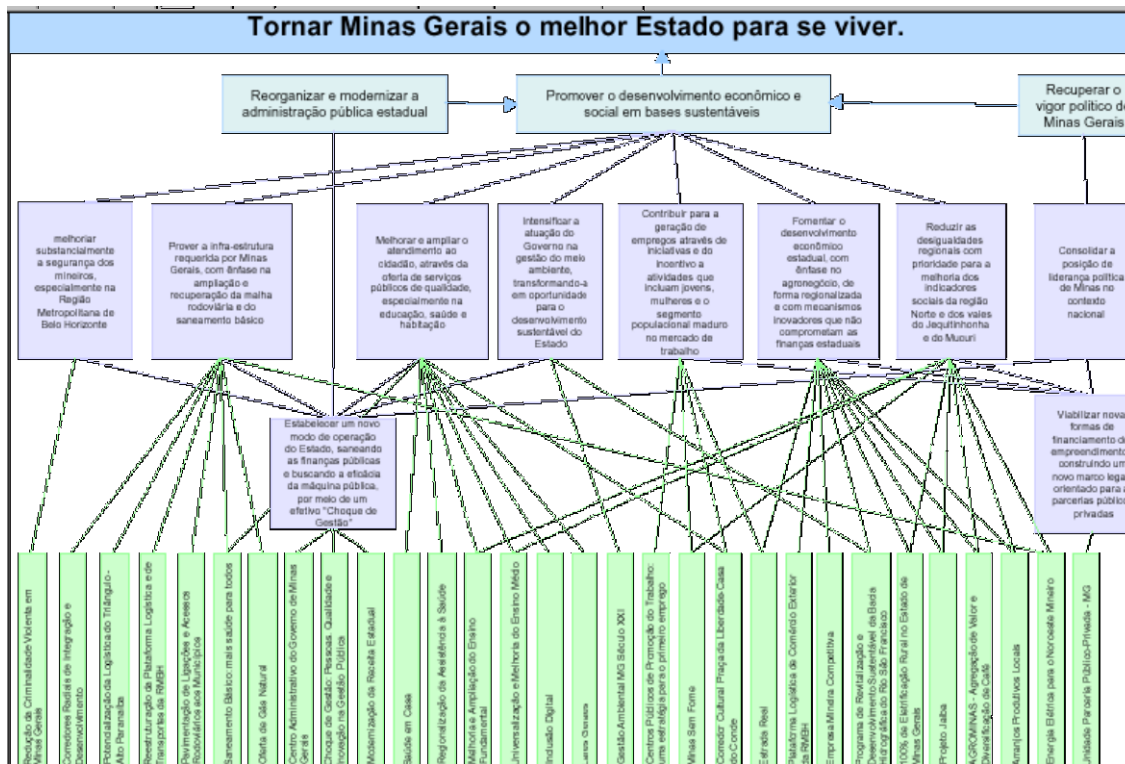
Tornar Minas Gerais o melhor Estado para se viver.

Reorganizar e modernizar a administração pública estadual

Promover o desenvolvimento econômico e social em bases sustentáveis

Recuperar o vigor político de Minas Gerais

melhoriar substancialmente a segurança dos mineiros, especialmente na Região Metropolitana de Belo Horizonte

Prover a infra-estrutura requerida por Minas Gerais, com ênfase na ampliação e recuperação da malha rodoviária e do saneamento básico

Melhorar e ampliar o atendimento ao cidadão, através da oferta de serviços públicos de qualidade, especialmente na educação, saúde e habitação

Intensificar a atuação do Governo na gestão do meio ambiente, transformando-a em oportunidade para o desenvolvimento sustentável do Estado

Contribuir para a geração de empregos através de iniciativas e do incentivo a atividades que incluam jovens, mulheres e o segmento populacional maduro no mercado de trabalho

Fomentar o desenvolvimento econômico estadual, com ênfase no agronegócio, de forma regionalizada e com mecanismos inovadores que não comprometam as finanças estaduais

Reduzir as desigualdades regionais com prioridade para a melhoria dos indicadores sociais da região Norte e dos vales do Jequitinhonha e do Mucuri

Consolidar a posição de liderança política de Minas no contexto nacional

Estabelecer um novo modo de operação do Estado, saneando as finanças públicas e buscando a eficácia da máquina pública, por meio de um efetivo "Choque de Gestão"

Viabilizar novas formas de financiamento de empreendimentos construindo um novo marco legal orientado para as parcerias público-privadas

Redução da Criminalidade Violenta em Minas Gerais

Corredores Radiais de Integração e Desenvolvimento

Potencialização da Logística do Triângulo-Alto Paranaíba

Reestruturação da Plataforma Logística e de Transportes da RMBH

Pavimentação de Ligações e Acessos Rodoviários aos Municípios

Saneamento Básico: mais saúde para todos

Oferta de Gás Natural

Centro Administrativo do Governo de Minas Gerais

Choque de Gestão: Pessoas, Qualidade e Inovação na Gestão Pública

Modernização da Receita Estadual

Saúde em Casa

Regionalização da Assistência à Saúde

Melhoria e Ampliação do Ensino Fundamental

Universalização e Melhoria do Ensino Médio

Inclusão Digital

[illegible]

Gestão Ambiental MG Século XXI

Centros Públicos de Promoção do Trabalho: uma estratégia para o primeiro emprego

Minas Sem Fome

Corredor Cultural Praça da Liberdade-Casa do Conde

Estrada Real

Plataforma Logística de Comércio Exterior da RMBH

Empresa Mineira Competitiva

Programa de Revitalização e Desenvolvimento Sustentável da Bacia Hidrográfica do Rio São Francisco

100% de Eletrificação Rural no Estado de Minas Gerais

Projeto Jaíba

AGROMINAS - Agregação de Valor e Diversificação do Café

Arranjos Produtivos Locais

Energia Elétrica para o Noroeste Mineiro

Unidade Parceria Público-Privada - MG